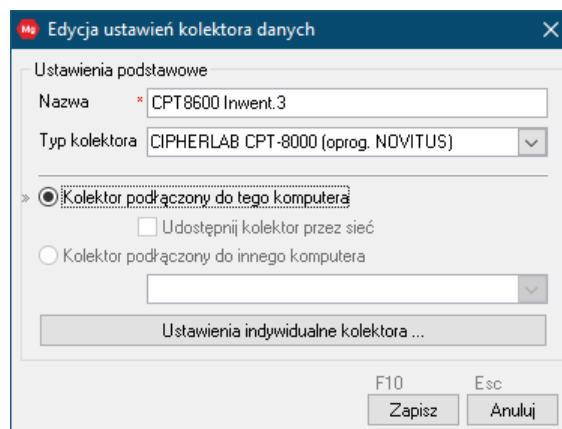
Edycja ustawień kolektora danych

Ustawienia podstawowe

Nazwa * CPT8600 Inwent.3

Typ kolektora CIPHERLAB CPT-8000 (oprog. NOVITUS)

Kolektor podłączony do tego komputera

Udostępnij kolektor przez sieć

Kolektor podłączony do innego komputera

Ustawienia indywidualne kolektora ...

F10 Zapisz

Esc Anuluj